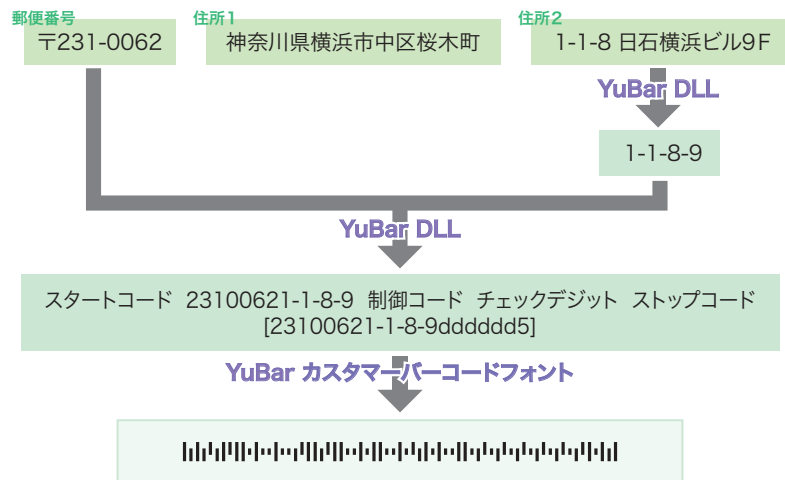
郵便番号

〒231-0062

住所1

神奈川県横浜市中区桜木町

住所2

1-1-8 日石横浜ビル9F

YuBar DLL

1-1-8-9

YuBar DLL

スタートコード 23100621-1-8-9 制御コード チェックデジット ストップコード
[23100621-1-8-9dddddd5]

YuBar カスタマーバーコードフォント